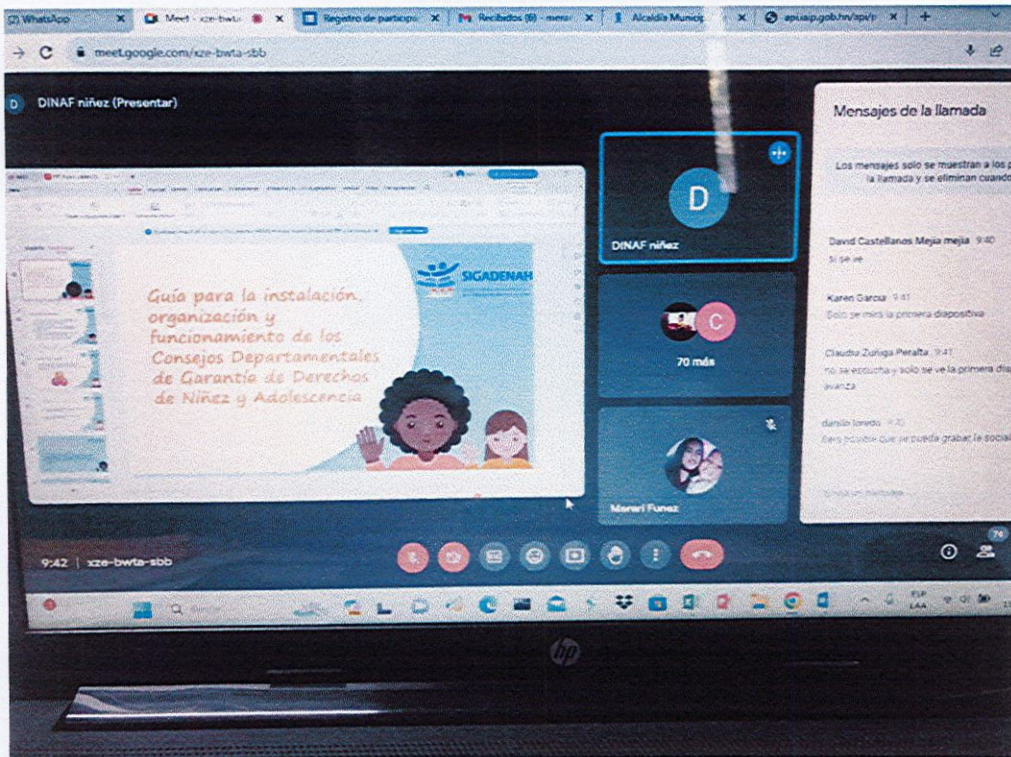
(2) WhatsApp
Meet - xze-bwta
Registro de particip
Recibidos (6) - merari
Alcaldía Municip
apuaip.gob.hn/api/p

meet.google.com/xze-bwta-sbb

D DINAF niñez (Presentar)

SIGADENAH

Guía para la instalación, organización y funcionamiento de los Consejos Departamentales de Garantía de Derechos de Niñez y Adolescencia

D
DINAF niñez

C
70 más

Merari Funez

Mensajes de la llamada

Los mensajes solo se muestran a los p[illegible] la llamada y se eliminan cuando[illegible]

David Castellanos Mejia mejia 9:40
si se ve

Karen Garcia 9:41
Solo se mira la primera diapositiva

Claudia Zuniga Peralta 9:41
no se escucha y solo se ve la primera dia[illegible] avanza

danilo loredo 9:42
Será posible que se pueda grabar la socia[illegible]

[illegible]

9:42 | xze-bwta-sbb

74

ESP LAA

hp